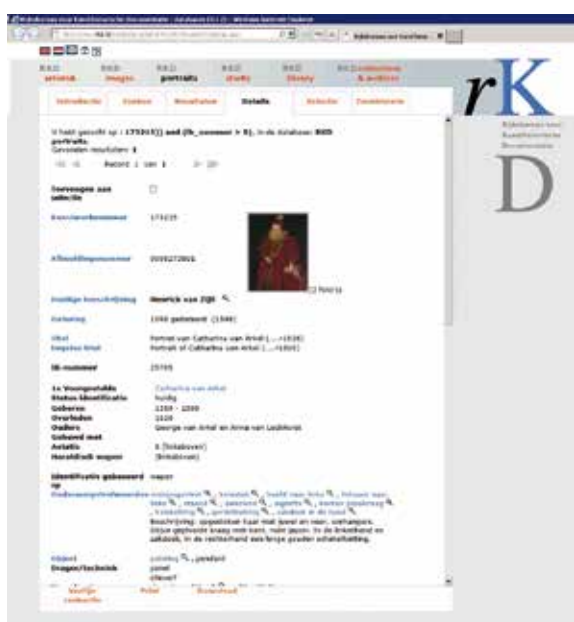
RKD: Rijksbureau voor Kunsthistorische Documentatie | Databases RKD - Windows Internet Explorer

RKD artwork | RKD images | RKD portraits | RKD artists | RKD library | RKD collections & archives

rKD

Rijksbureau voor Kunsthistorische Documentatie

Introductie | Zoeken | Resultaten | Details | Selectie | Zoektermen

U hebt gezocht op : (75315) and (lk_nummer > 0), in de database: RKD portraits.
Gevonden resultaten: 1

Record 1 van 1

Toevoegen aan selectie

Kunstwerknummer | 175315

Afbeeldingsnummer | 0000272801

Huidige toeschrijving | Henrick van Zijll

Datering | 1598 gedateerd (1598)

Titel | Portret van Catharina van Arkel (...-1620)
Engelse titel | Portrait of Catharina van Arkel (...-1620)

IB-nummer | 25705

1e Voorgestelde | Catharina van Arkel
Status identificatie | huidig
Geboren | 1550 - 1599
Overleden | 1620
Ouders | George van Arkel en Anna van Leefdaele
Gehuwd met |
Aetatis | 8 (linksboven)
Heraldisch wapen | (linksboven)

Identificatie gebaseerd op | wapen

Onderwerpstrefwoorden | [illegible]

Object | schilderij, paneel
Drager/techniek | paneel

Vorige | Print | Download